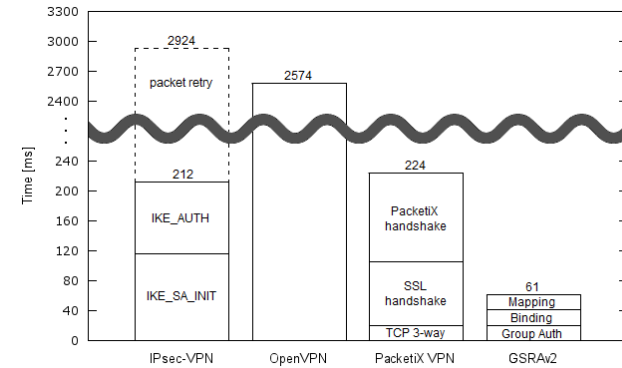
3300
3000
2700
2400
240
200
160
120
80
40
0
Time [ms]

2924
packet retry
212
IKE_AUTH
IKE_SA_INIT

2574

224
PacketiX handshake
SSL handshake
TCP 3-way

61
Mapping
Binding
Group Auth

IPsec-VPN
OpenVPN
PacketiX VPN
GSRAv2